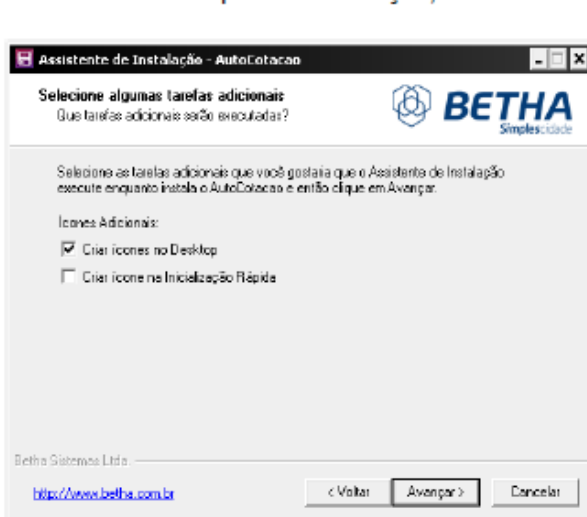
Assistente de Instalação - AutoCotacao

Selecione algumas tarefas adicionais
Que tarefas adicionais serão executadas?

BETHA
Simplescidade

Selecione as tarefas adicionais que você gostaria que o Assistente de Instalação execute enquanto instala o AutoCotacao e então clique em Avançar.

Ícones Adicionais:

Criar ícones no Desktop

Criar ícone na Inicialização Rápida

Betha Sistemas Ltda.

http://www.betha.com.br

< Voltar

Avançar >

Cancelar